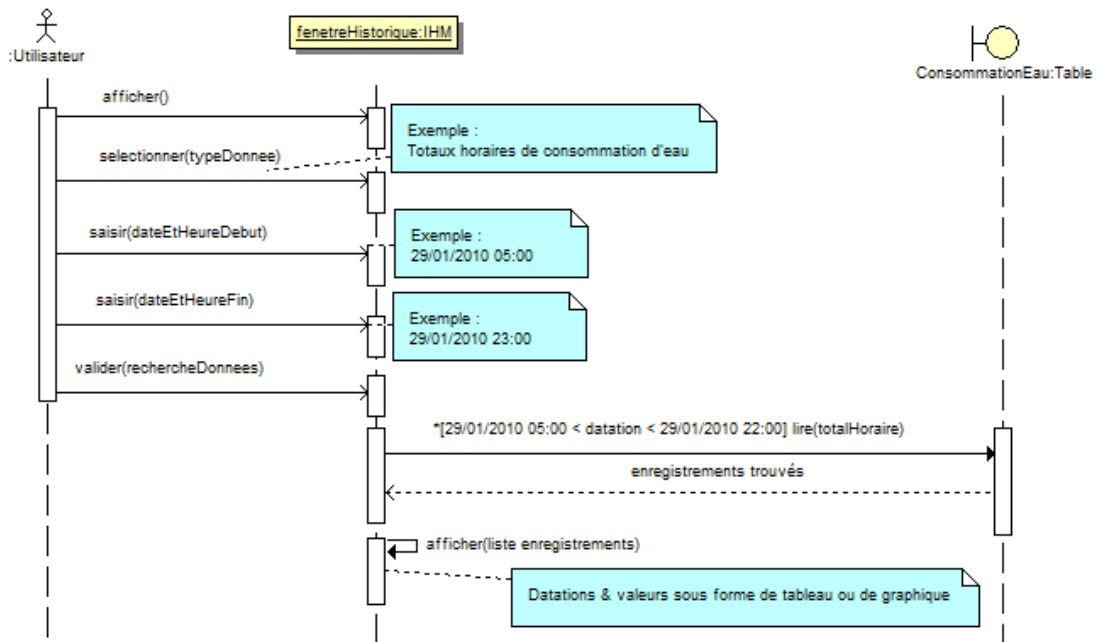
:Utilisateur

fenetreHistorique:IHM

ConsommationEau:Table

afficher()

Exemple :
Totaux horaires de consommation d'eau

selectionner(typeDonnee)

saisir(dateEtHeureDebut)

Exemple :
29/01/2010 05:00

saisir(dateEtHeureFin)

Exemple :
29/01/2010 23:00

valider(rechercheDonnees)

*[29/01/2010 05:00 < datation < 29/01/2010 22:00] lire(totalHoraire)

enregistrements trouvés

afficher(liste enregistrements)

Datations & valeurs sous forme de tableau ou de graphique